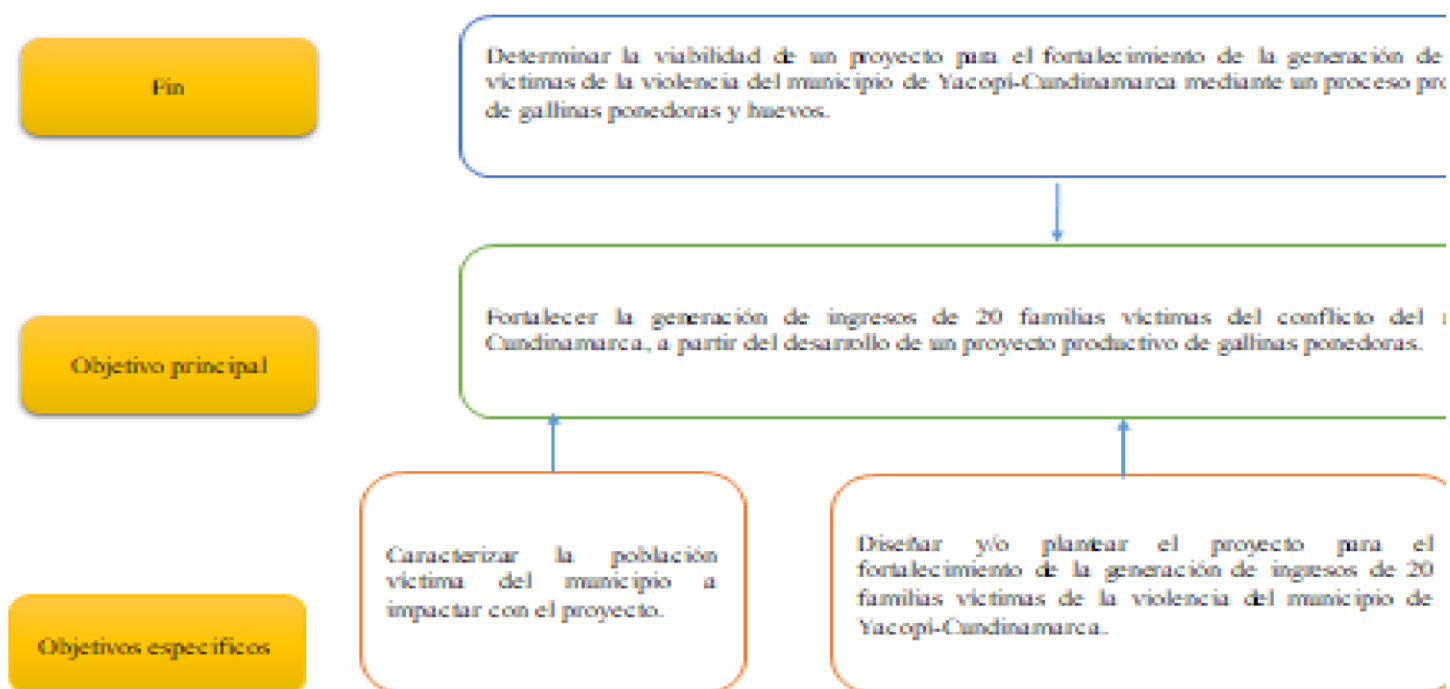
Fin

Determinar la viabilidad de un proyecto para el fortalecimiento de la generación de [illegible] victimas de la violencia del municipio de Yacopi-Cundinamarca mediante un proceso pro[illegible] de gallinas ponedoras y huevos.

Objetivo principal

Fortalecer la generación de ingresos de 20 familias victimas del conflicto del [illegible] Cundinamarca, a partir del desarrollo de un proyecto productivo de gallinas ponedoras.

Objetivos especificos

Caracterizar la población victima del municipio a impactar con el proyecto.

Diseñar y/o plantear el proyecto para el fortalecimiento de la generación de ingesos de 20 familias victimas de la violencia del municipio de Yacopi-Cundinamarca.